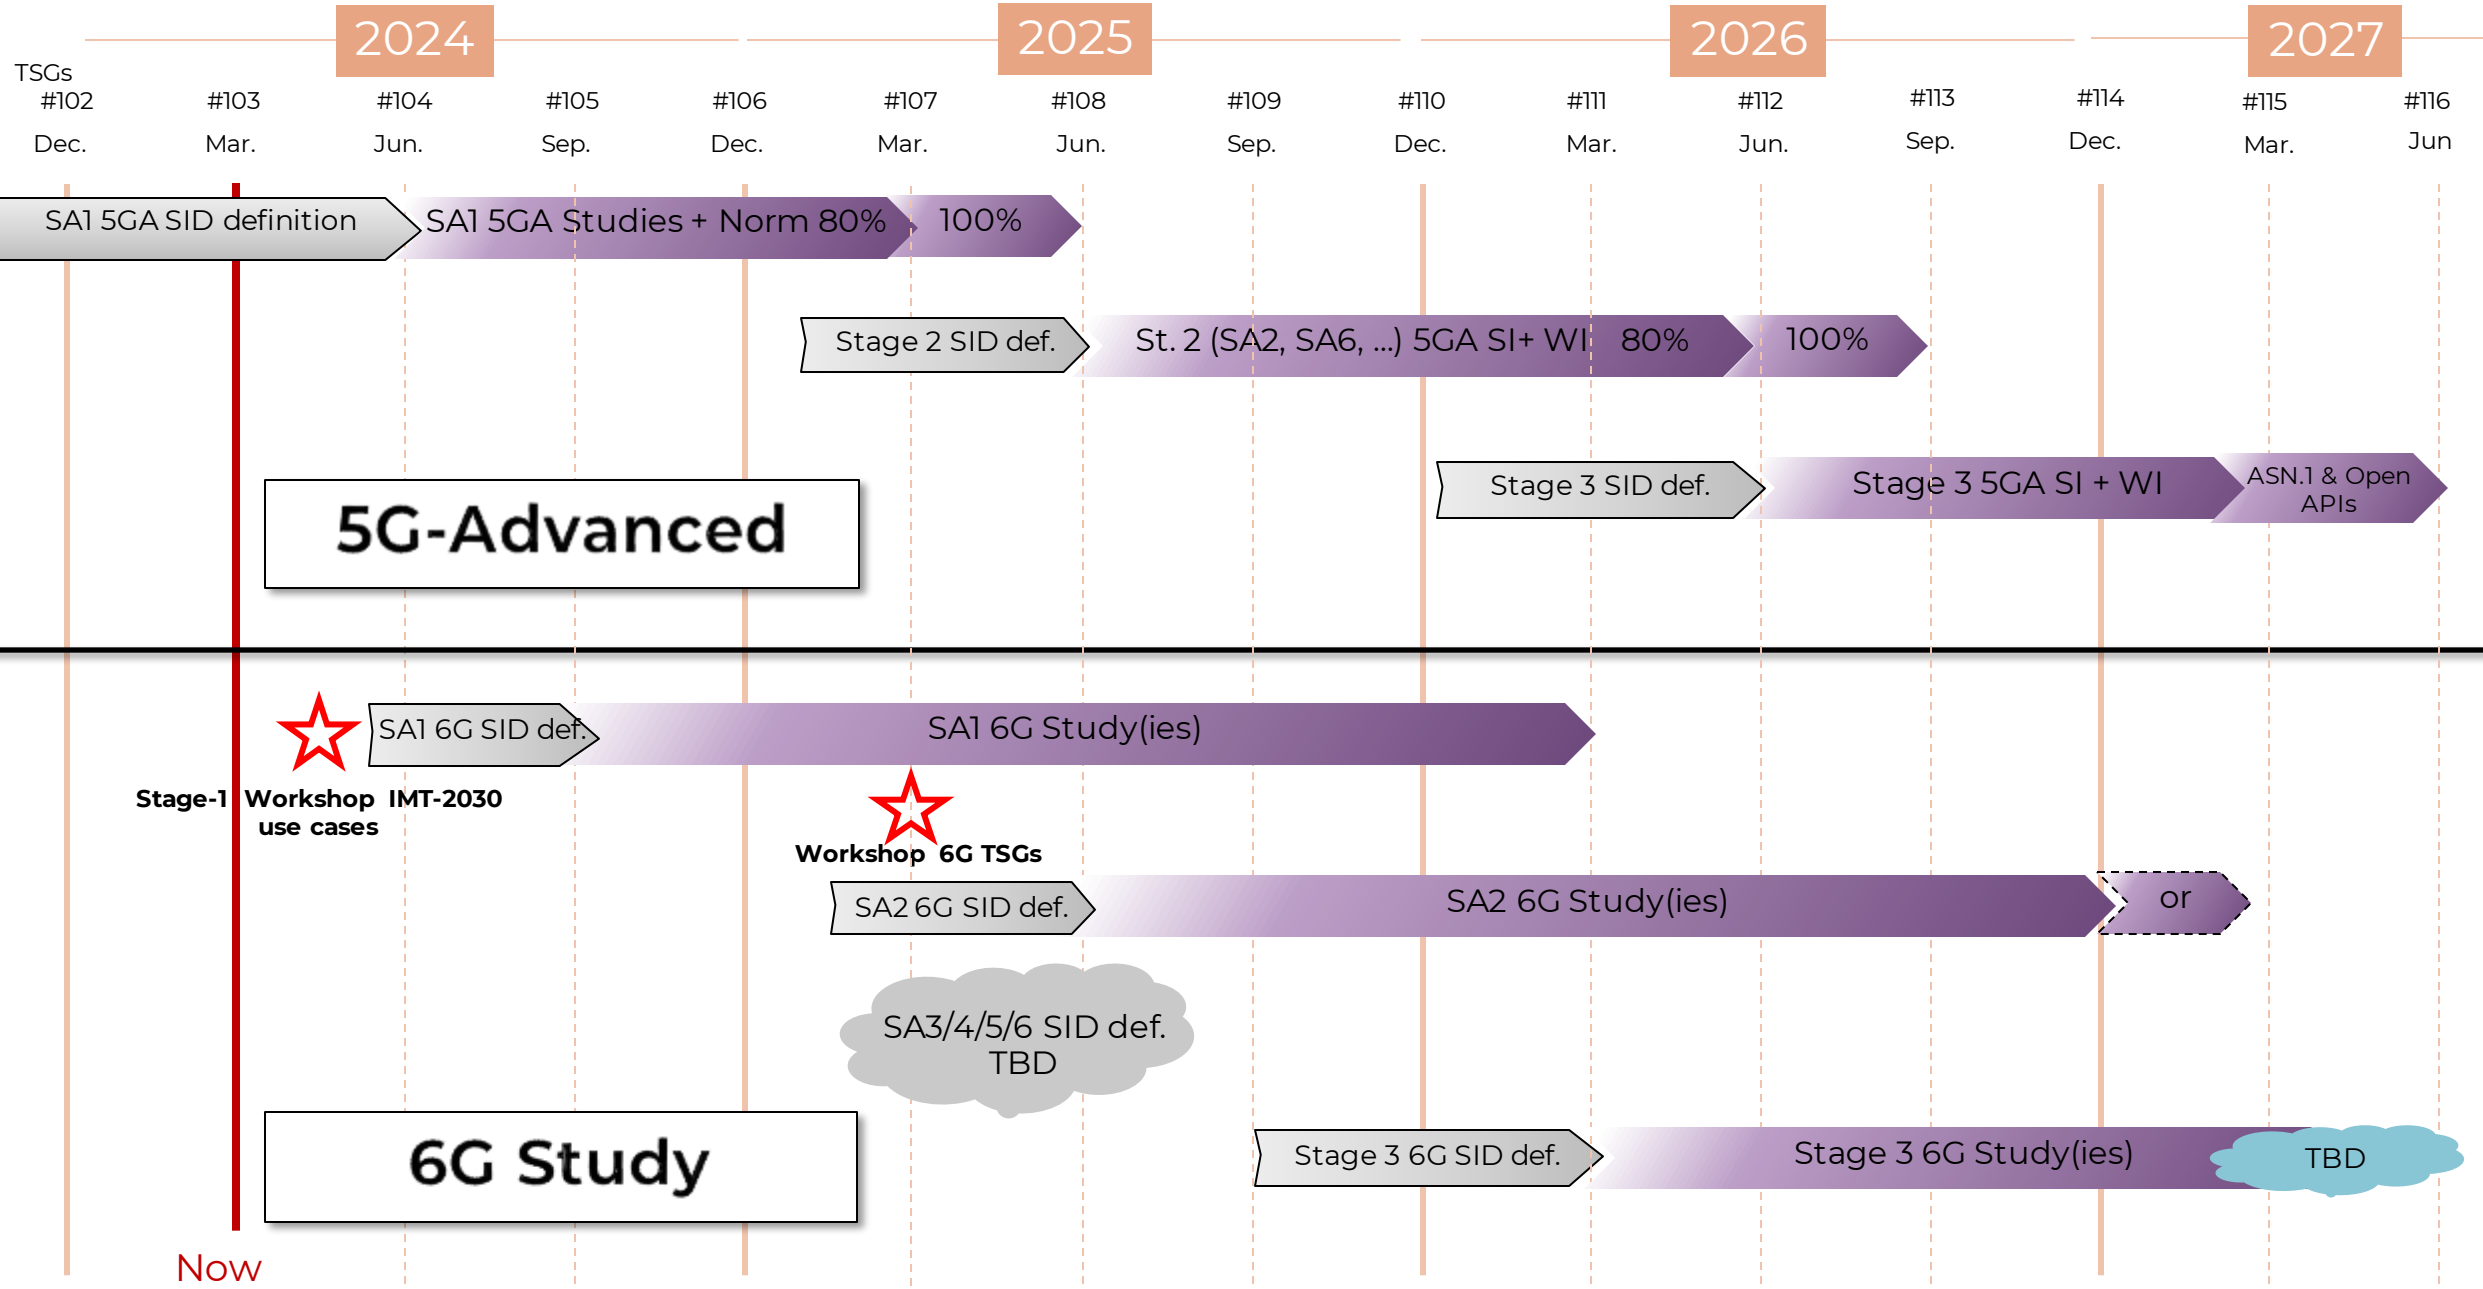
2024 2025 2026 2027

TSGs

| #102 | #103 | #104 | #105 | #106 | #107 | #108 | #109 | #110 | #111 | #112 | #113 | #114 | #115 | #116 |
|---|---|---|---|---|---|---|---|---|---|---|---|---|---|---|
| Dec. | Mar. | Jun. | Sep. | Dec. | Mar. | Jun. | Sep. | Dec. | Mar. | Jun. | Sep. | Dec. | Mar. | Jun |

SA1 5GA SID definition
SA1 5GA Studies + Norm 80%
100%

Stage 2 SID def.
St. 2 (SA2, SA6, ...) 5GA SI+ WI 80%
100%

Stage 3 SID def.
Stage 3 5GA SI + WI
ASN.1 & Open APIs

5G-Advanced

SA1 6G SID def.
SA1 6G Study(ies)

Stage-1 Workshop IMT-2030 use cases

Workshop 6G TSGs

SA2 6G SID def.
SA2 6G Study(ies)
or

SA3/4/5/6 SID def. TBD

6G Study

Stage 3 6G SID def.
Stage 3 6G Study(ies)
TBD

Now